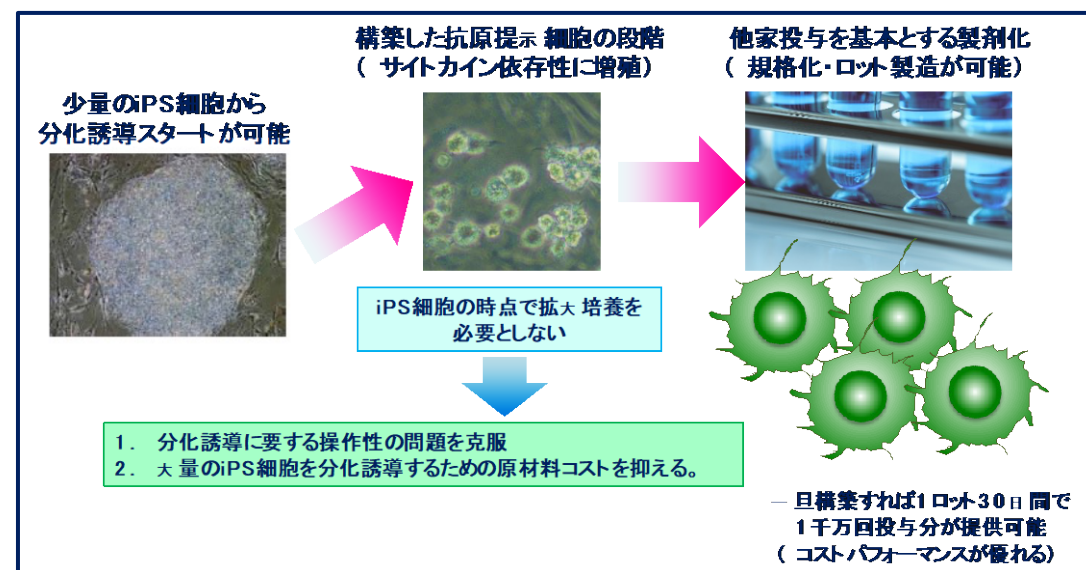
少量のiPS細胞から
分化誘導スタートが可能

構築した抗原提示細胞の段階
（サイトカイン依存性に増殖）

他家投与を基本とする製剤化
（規格化・ロット製造が可能）

iPS細胞の時点で拡大培養を
必要としない

1． 分化誘導に要する操作性の問題を克服
2． 大量のiPS細胞を分化誘導するための原材料コストを抑える。

一旦構築すれば1ロット30日間で
1千万回投与分が提供可能
（コストパフォーマンスが優れる）